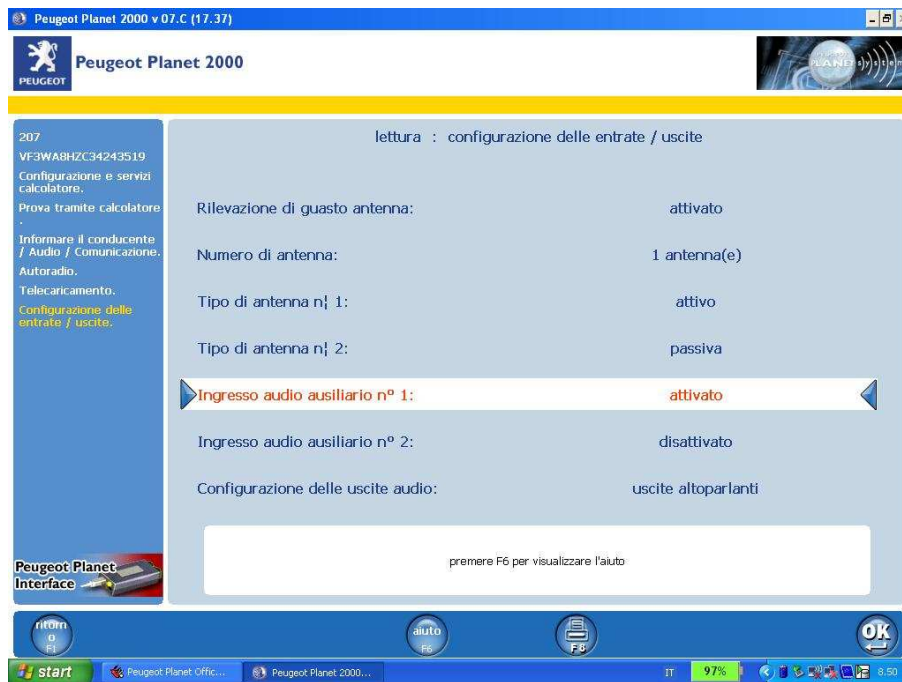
Peugeot Planet 2000 v 07.C (17.37)

PEUGEOT Peugeot Planet 2000

PLANET system

207
VF3WA8HZC34243519
Configurazione e servizi calcolatore.
Prova tramite calcolatore.
Informare il conducente / Audio / Comunicazione.
Autoradio.
Telecaricamento.
Configurazione delle entrate / uscite.

lettura : configurazione delle entrate / uscite

| | |
|---|---|
| Rilevazione di guasto antenna: | attivato |
| Numero di antenna: | 1 antenna(e) |
| Tipo di antenna n¦ 1: | attivo |
| Tipo di antenna n¦ 2: | passiva |
| Ingresso audio ausiliario nº 1: | attivato |
| Ingresso audio ausiliario nº 2: | disattivato |
| Configurazione delle uscite audio: | uscite altoparlanti |

premere F6 per visualizzare l'aiuto

Peugeot Planet Interface

ritorno F1

aiuto F6

F8

OK

start Peugeot Planet Offic... Peugeot Planet 2000... IT 97% 8.50